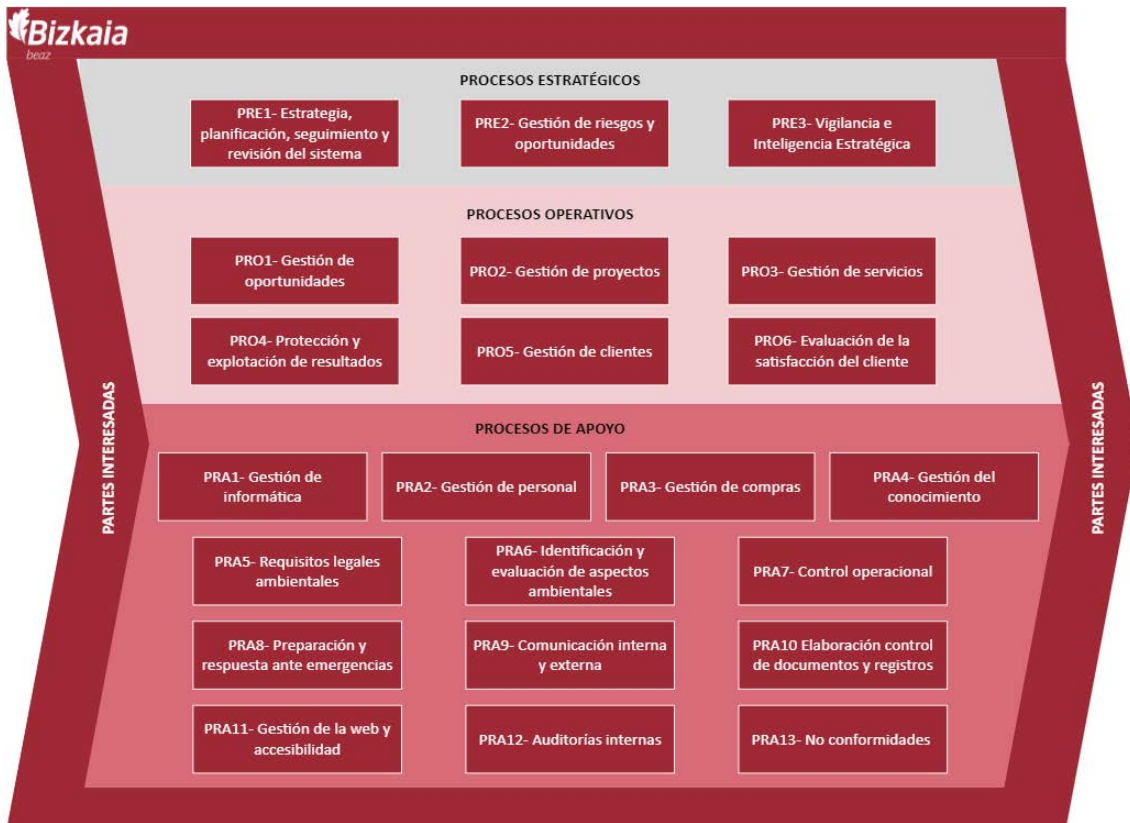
Bizkaia
beaz

PROCESOS ESTRATÉGICOS

PRE1- Estrategia, planificación, seguimiento y revisión del sistema

PRE2- Gestión de riesgos y oportunidades

PRE3- Vigilancia e Inteligencia Estratégica

PROCESOS OPERATIVOS

PRO1- Gestión de oportunidades

PRO2- Gestión de proyectos

PRO3- Gestión de servicios

PRO4- Protección y explotación de resultados

PRO5- Gestión de clientes

PRO6- Evaluación de la satisfacción del cliente

PARTES INTERESADAS

PROCESOS DE APOYO

PARTES INTERESADAS

PRA1- Gestión de informática

PRA2- Gestión de personal

PRA3- Gestión de compras

PRA4- Gestión del conocimiento

PRA5- Requisitos legales ambientales

PRA6- Identificación y evaluación de aspectos ambientales

PRA7- Control operacional

PRA8- Preparación y respuesta ante emergencias

PRA9- Comunicación interna y externa

PRA10 Elaboración control de documentos y registros

PRA11- Gestión de la web y accesibilidad

PRA12- Auditorías internas

PRA13- No conformidades